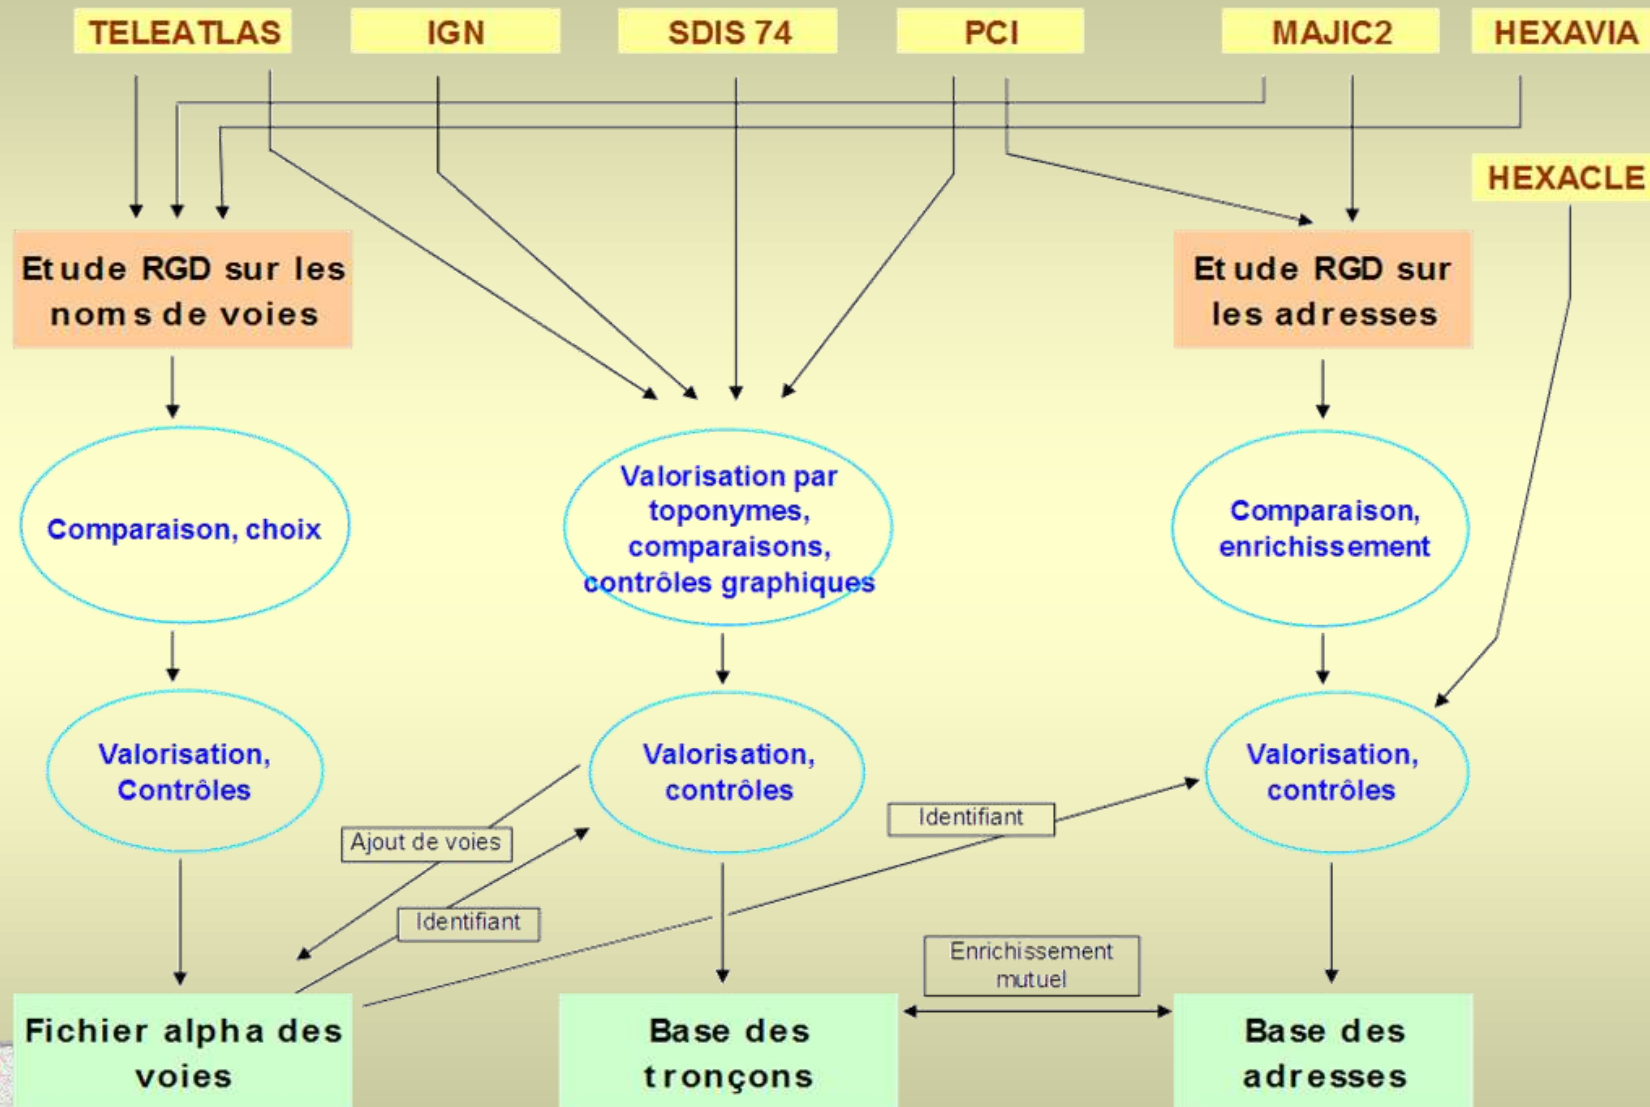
TELEATLAS

IGN

SDIS 74

PCI

MAJIC2

HEXAVIA

HEXACLE

Etude RGD sur les noms de voies

Etude RGD sur les adresses

Comparaison, choix

Valorisation par toponymes, comparaisons, contrôles graphiques

Comparaison, enrichissement

Valorisation, Contrôles

Valorisation, contrôles

Valorisation, contrôles

Ajout de voies

Identifiant

Identifiant

Enrichissement mutuel

Fichier alpha des voies

Base des tronçons

Base des adresses